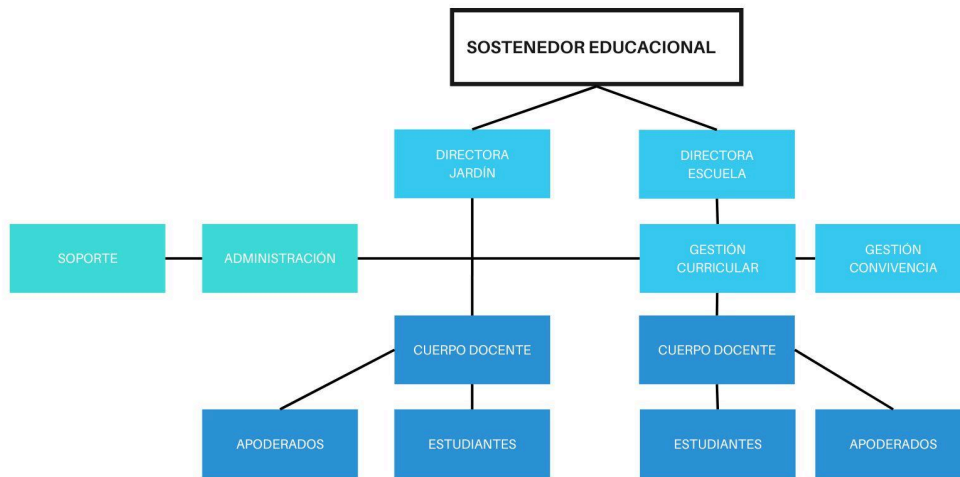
SOSTENEDOR EDUCACIONAL

DIRECTORA JARDÍN

DIRECTORA ESCUELA

SOPORTE

ADMINISTRACIÓN

GESTIÓN CURRICULAR

GESTIÓN CONVIVENCIA

CUERPO DOCENTE

CUERPO DOCENTE

APODERADOS

ESTUDIANTES

ESTUDIANTES

APODERADOS